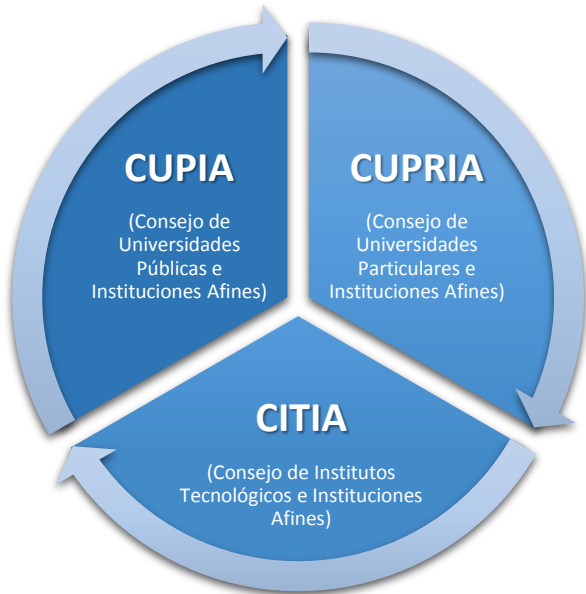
CUPIA

(Consejo de Universidades Públicas e Instituciones Afines)

CUPRIA

(Consejo de Universidades Particulares e Instituciones Afines)

CITIA

(Consejo de Institutos Tecnológicos e Instituciones Afines)